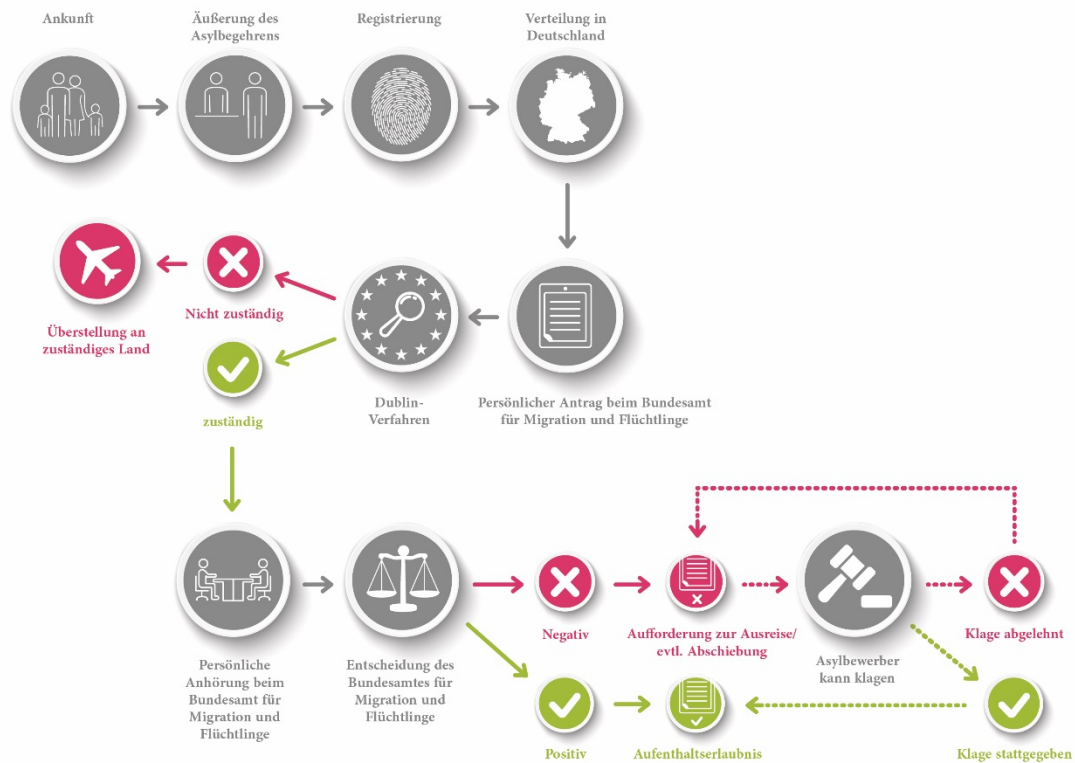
Ankunft

Äußerung des Asylbegehrens

Registrierung

Verteilung in Deutschland

Überstellung an zuständiges Land

Nicht zuständig

zuständig

Dublin-Verfahren

Persönlicher Antrag beim Bundesamt für Migration und Flüchtlinge

Persönliche Anhörung beim Bundesamt für Migration und Flüchtlinge

Entscheidung des Bundesamtes für Migration und Flüchtlinge

Negativ

Aufforderung zur Ausreise/ evtl. Abschiebung

Asylbewerber kann klagen

Klage abgelehnt

Positiv

Aufenthaltserlaubnis

Klage stattgegeben